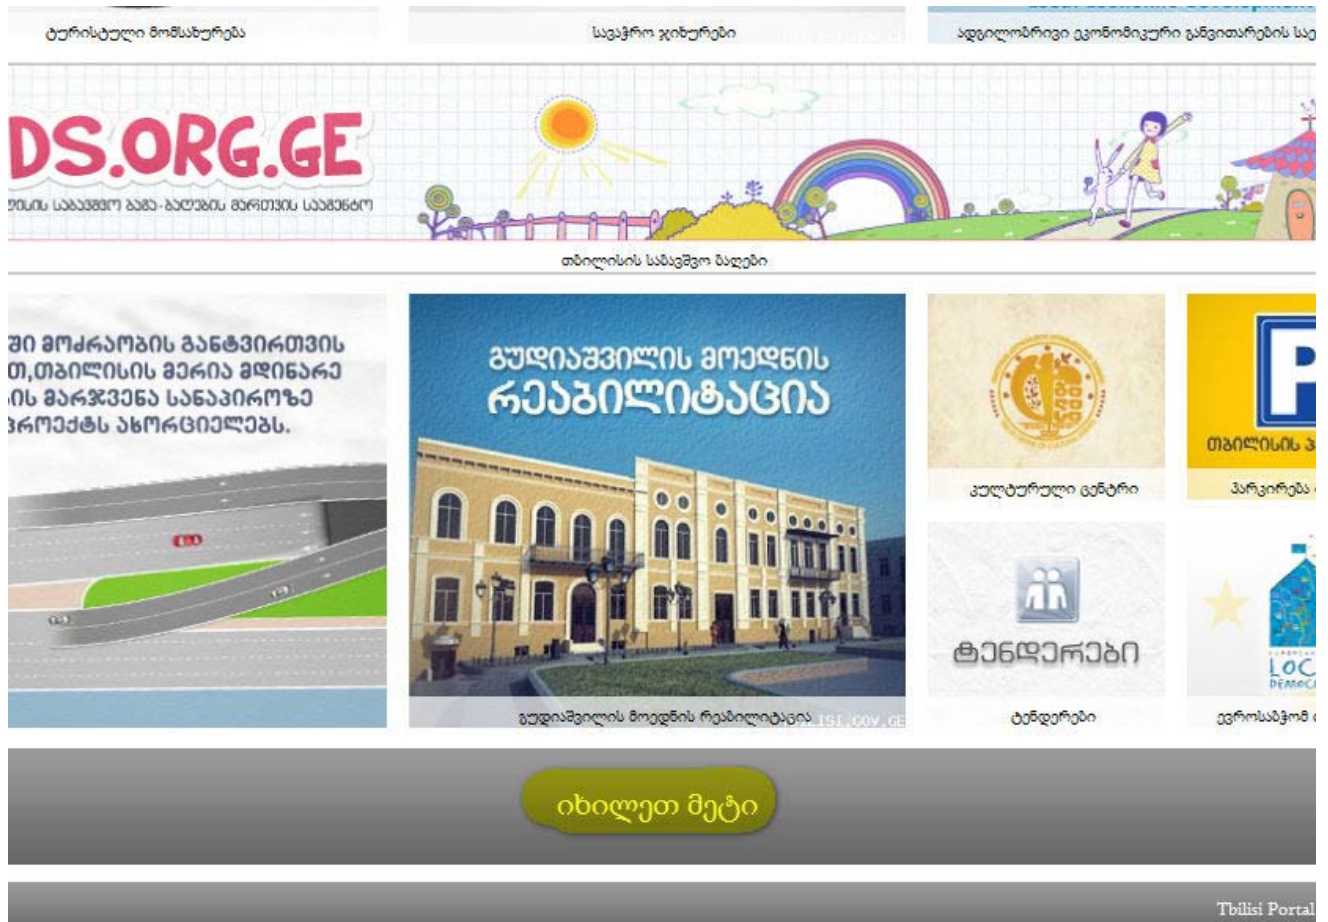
ტურისტული მომსახურება

სავაჭრო ჯიხურები

ადგილობრივი ეკონომიკური განვითარების სა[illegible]

DS.ORG.GE

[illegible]ის საბავშვო ბაგა-ბაღების მართვის სააგენტო

თბილისის საბავშვო ბაღები

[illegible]ში მოძრაობის განტვირთვის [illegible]თ,თბილისის მერია მდინარე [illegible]ის მარჯვენა სანაპიროზე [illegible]როექტს ახორციელებს.

გუდიაშვილის მოედნის რეაბილიტაცია

გუდიაშვილის მოედნის რეაბილიტაცია

TBILISI.GOV.GE

კულტურული ცენტრი

თბილისის პ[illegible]

პარკირება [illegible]

ტენდერები

ტენდერები

LOC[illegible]
DEMOC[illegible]

ევროსაბჭოს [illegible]

იხილეთ მეტი

Tbilisi Portal